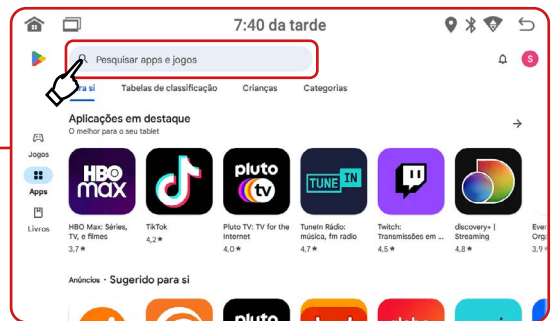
7:40 da tarde

Pesquisar apps e jogos

S

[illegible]a si Tabelas de classificação Crianças Categorias

Aplicações em destaque
O melhor para o seu tablet

Jogos

Apps

Livros

HBO max

HBO Max: Séries, TV, e filmes
4,7 ★

TikTok
4,2 ★

pluto tv

Pluto TV: TV for the Internet
4,0 ★

TUNE IN

TuneIn Rádio: música, fm radio
4,7 ★

Twitch: Transmissões em ...
4,5 ★

discovery+ | Streaming
4,8 ★

Eve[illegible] Org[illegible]
3,9 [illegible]

Anúncios · Sugerido para si

pluto